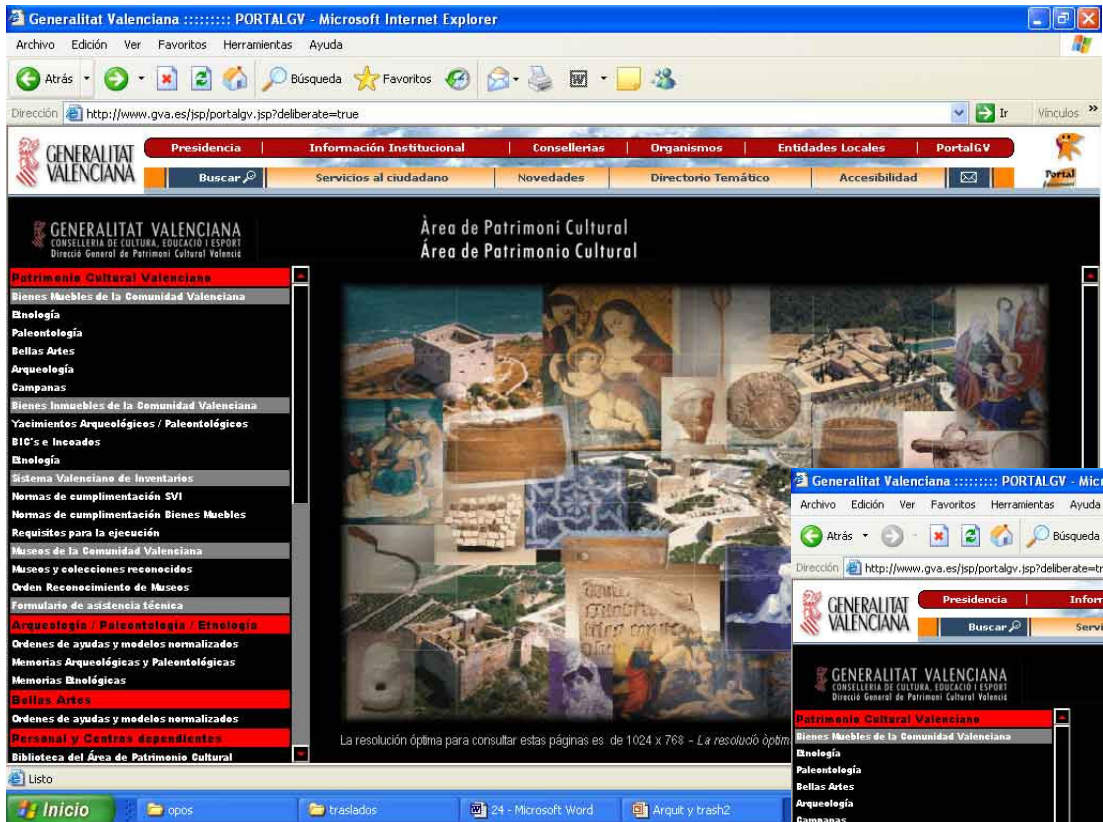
Generalitat Valenciana ::::::::: PORTALGV - Microsoft Internet Explorer

Archivo Edición Ver Favoritos Herramientas Ayuda

Atrás Búsqueda Favoritos

Dirección http://www.gva.es/jsp/portalgv.jsp?deliberate=true Ir Vínculos »

GENERALITAT VALENCIANA

Presidencia | Información Institucional | Consellerias | Organismos | Entidades Locales | PortalGV

Buscar | Servicios al ciudadano | Novedades | Directorio Temático | Accesibilidad

Portal

GENERALITAT VALENCIANA
CONSELLERIA DE CULTURA, EDUCACIÓ I ESPORT
Direcció General de Patrimoni Cultural Valencià

Àrea de Patrimoni Cultural
Área de Patrimonio Cultural

Patrimonio Cultural Valenciano
Bienes Muebles de la Comunidad Valenciana
Etnología
Paleontología
Bellas Artes
Arqueología
Campanas
Bienes Inmuebles de la Comunidad Valenciana
Yacimientos Arqueológicos / Paleontológicos
BIC's e Incoados
Etnología
Sistema Valenciano de Inventarios
Normas de cumplimentación SVI
Normas de cumplimentación Bienes Muebles
Requisitos para la ejecución
Museos de la Comunidad Valenciana
Museos y colecciones reconocidos
Orden Reconocimiento de Museos
Formulario de asistencia técnica
Arqueología / Paleontología / Etnología
Ordenes de ayudas y modelos normalizados
Memorias Arqueológicas y Paleontológicas
Memorias Etnológicas
Bellas Artes
Ordenes de ayudas y modelos normalizados
Personal y Centros dependientes
Biblioteca del Área de Patrimonio Cultural

La resolución óptima para consultar estas páginas es de 1024 x 768 - La resolució òptim

Generalitat Valenciana ::::::::: PORTALGV - Micr

Archivo Edición Ver Favoritos Herramientas Ayuda

Atrás Búsqueda

Dirección http://www.gva.es/jsp/portalgv.jsp?deliberate=tr

GENERALITAT VALENCIANA

Presidencia | Inform

Buscar | Servi

GENERALITAT VALENCIANA
CONSELLERIA DE CULTURA, EDUCACIÓ I ESPORT
Direcció General de Patrimoni Cultural Valencià

Patrimonio Cultural Valenciano
Bienes Muebles de la Comunidad Valenciana
Etnología
Paleontología
Bellas Artes
Arqueología
Campanas

Listo

Inicio | opos | traslados | 24 - Microsoft Word | Arquit y trash2